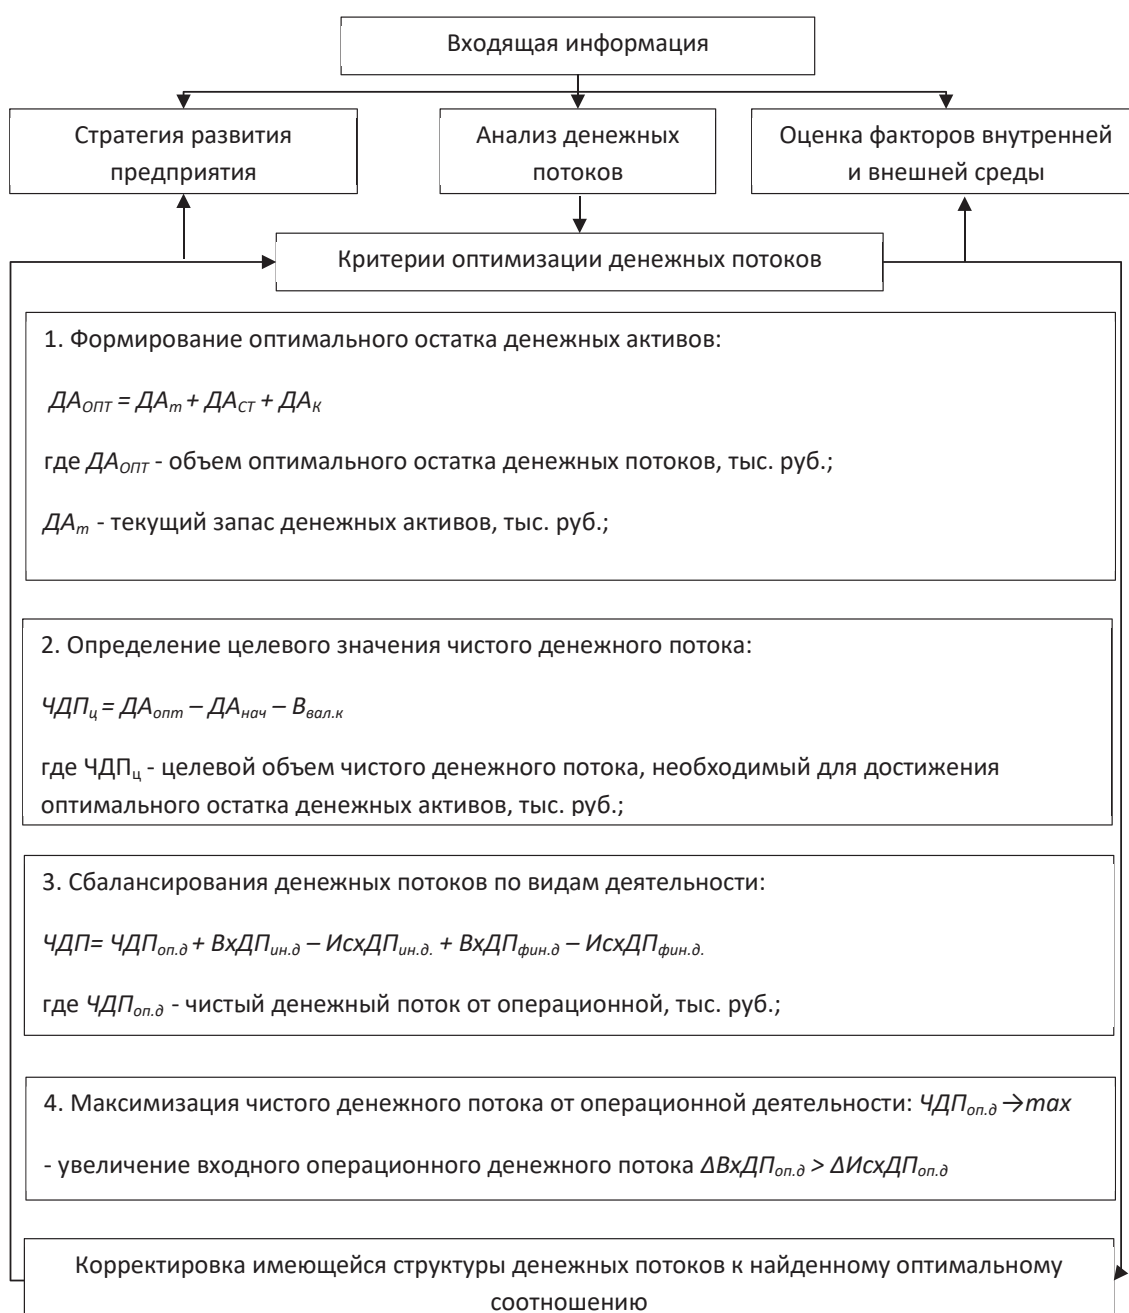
Входящая информация

Стратегия развития предприятия

Анализ денежных потоков

Оценка факторов внутренней и внешней среды

Критерии оптимизации денежных потоков

1. Формирование оптимального остатка денежных активов:

$ДА_{ОПТ} = ДА_{т} + ДА_{СТ} + ДА_{К}$

где $ДА_{ОПТ}$ - объем оптимального остатка денежных потоков, тыс. руб.;

$ДА_{т}$ - текущий запас денежных активов, тыс. руб.;

2. Определение целевого значения чистого денежного потока:

$ЧДП_{ц} = ДА_{опт} – ДА_{нач} – В_{вал.к}$

где ЧДП$_{ц}$ - целевой объем чистого денежного потока, необходимый для достижения оптимального остатка денежных активов, тыс. руб.;

3. Сбалансирования денежных потоков по видам деятельности:

$ЧДП= ЧДП_{оп.д} + ВхДП_{ин.д} – ИсхДП_{ин.д.} + ВхДП_{фин.д} – ИсхДП_{фин.д.}$

где $ЧДП_{оп.д}$ - чистый денежный поток от операционной, тыс. руб.;

4. Максимизация чистого денежного потока от операционной деятельности: $ЧДП_{оп.д} \rightarrow max$

- увеличение входного операционного денежного потока $ΔВхДП_{оп.д} > ΔИсхДП_{оп.д}$

Корректировка имеющейся структуры денежных потоков к найденному оптимальному соотношению